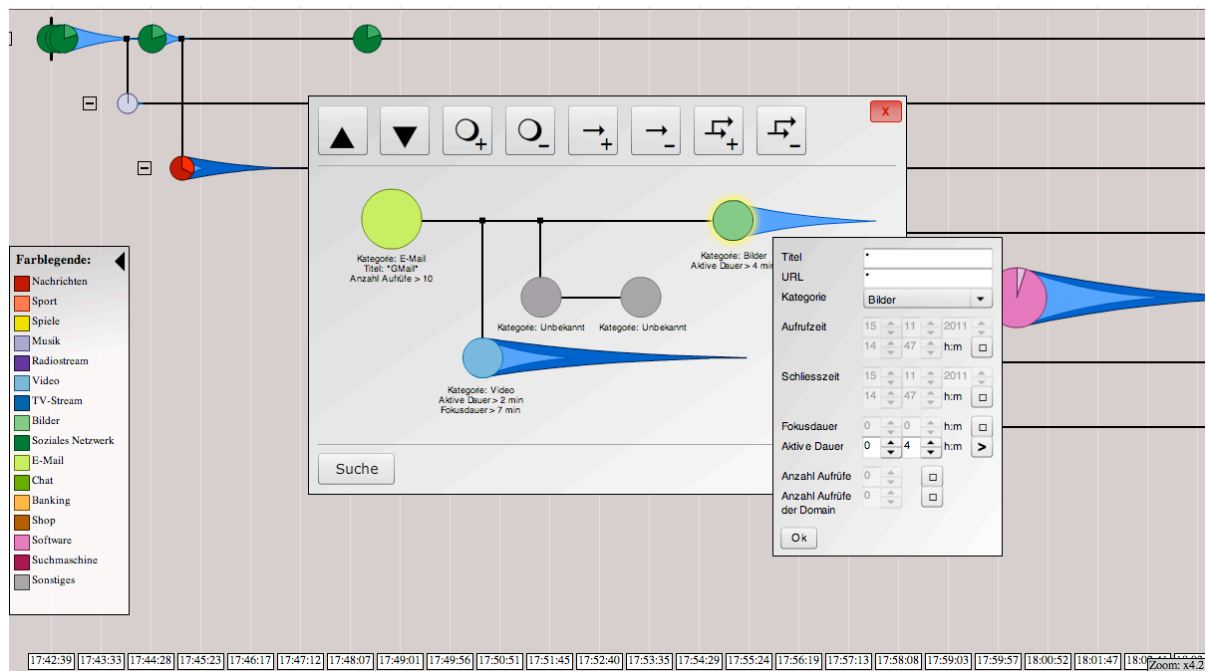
x

Kategorie: E-Mail
Titel: *GMail*
Anzahl Aufrufe > 10

Kategorie: Unbekannt

Kategorie: Unbekannt

Kategorie: Bilder
Aktive Dauer > 4 min

Kategorie: Video
Aktive Dauer > 2 min
Fokusdauer > 7 min

Suche

Farblegende:
Nachrichten
Sport
Spiele
Musik
Radiostream
Video
TV-Stream
Bilder
Soziales Netzwerk
E-Mail
Chat
Banking
Shop
Software
Suchmaschine
Sonstiges

Titel *
URL *
Kategorie Bilder
Aufrufzeit 15 11 2011
14 47 h:m
Schliesszeit 15 11 2011
14 47 h:m
Fokusdauer 0 0 h:m
Aktive Dauer 0 4 h:m >
Anzahl Aufrüfe 0
Anzahl Aufrüfe der Domain 0
Ok

17:42:39 17:43:33 17:44:28 17:45:23 17:46:17 17:47:12 17:48:07 17:49:01 17:49:56 17:50:51 17:51:45 17:52:40 17:53:35 17:54:29 17:55:24 17:56:19 17:57:13 17:58:08 17:59:03 17:59:57 18:00:52 18:01:47 18:0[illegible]
Zoom: x4.2